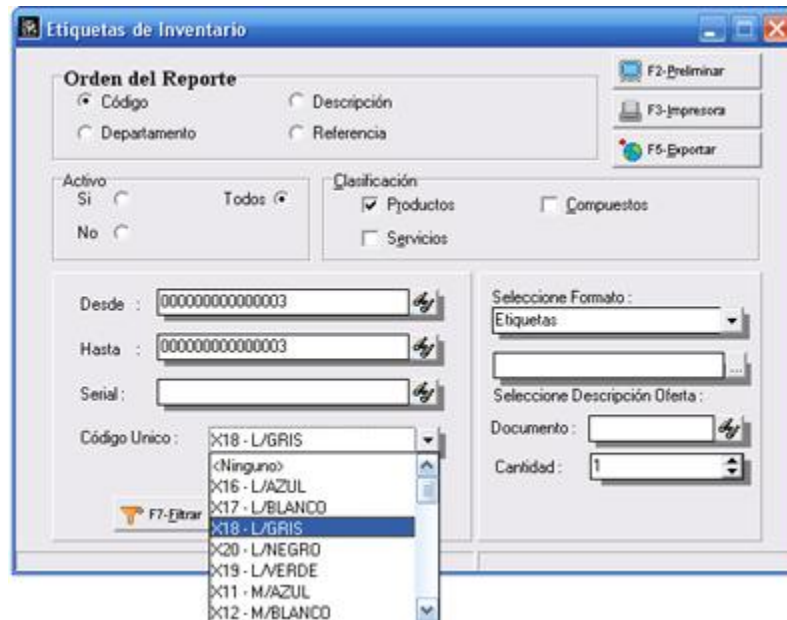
Etiquetas de Inventario

Orden del Reporte
Código
Descripción
Departamento
Referencia

F2-Preliminar
F3-Impresora
F5-Exportar

Activo
Si
Todos
No

Clasificación
Productos
Compuestos
Servicios

Desde : 000000000000003
Hasta : 000000000000003
Serial :
Código Unico : X18 - L/GRIS

<Ninguno>
X16 - L/AZUL
X17 - L/BLANCO
X18 - L/GRIS
X20 - L/NEGRO
X19 - L/VERDE
X11 - M/AZUL
X12 - M/BLANCO

F7-Filtrar

Seleccione Formato :
Etiquetas
Seleccione Descripción Oferta :
Documento :
Cantidad : 1